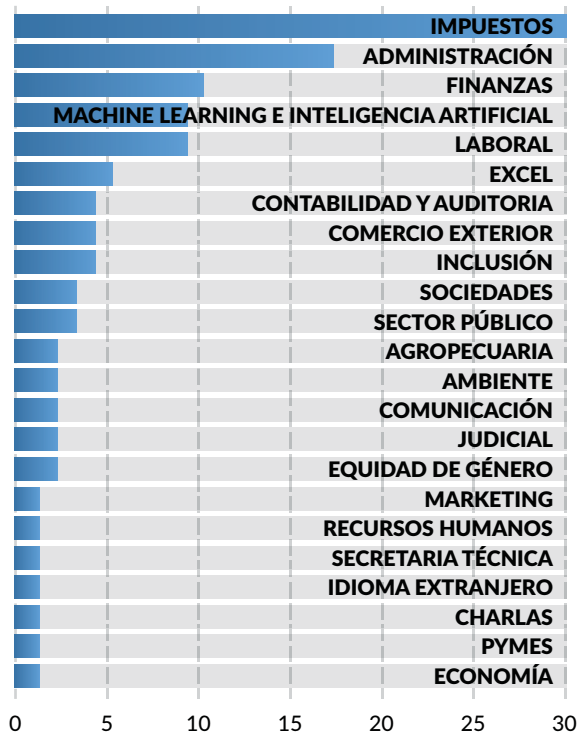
IMPUESTOS
ADMINISTRACIÓN
FINANZAS
MACHINE LEARNING E INTELIGENCIA ARTIFICIAL
LABORAL
EXCEL
CONTABILIDAD Y AUDITORIA
COMERCIO EXTERIOR
INCLUSIÓN
SOCIEDADES
SECTOR PÚBLICO
AGROPECUARIA
AMBIENTE
COMUNICACIÓN
JUDICIAL
EQUIDAD DE GÉNERO
MARKETING
RECURSOS HUMANOS
SECRETARIA TÉCNICA
IDIOMA EXTRANJERO
CHARLAS
PYMES
ECONOMÍA

0 5 10 15 20 25 30